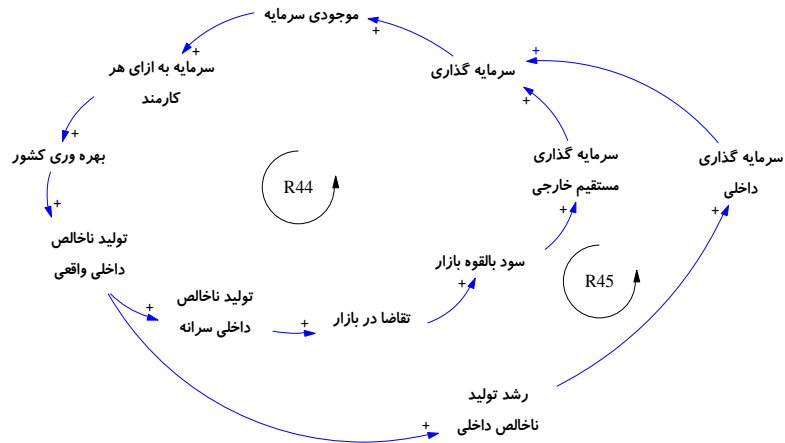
موجودی سرمایه
+
سرمایه به ازای هر کارمند
+
بهره وری کشور
+
تولید ناخالص داخلی واقعی
+
تولید ناخالص داخلی سرانه
+
تقاضا در بازار
+
سود بالقوه بازار
+
سرمایه گذاری مستقیم خارجی
+
سرمایه گذاری
+
سرمایه گذاری داخلی
+
رشد تولید ناخالص داخلی
+
R44
R45